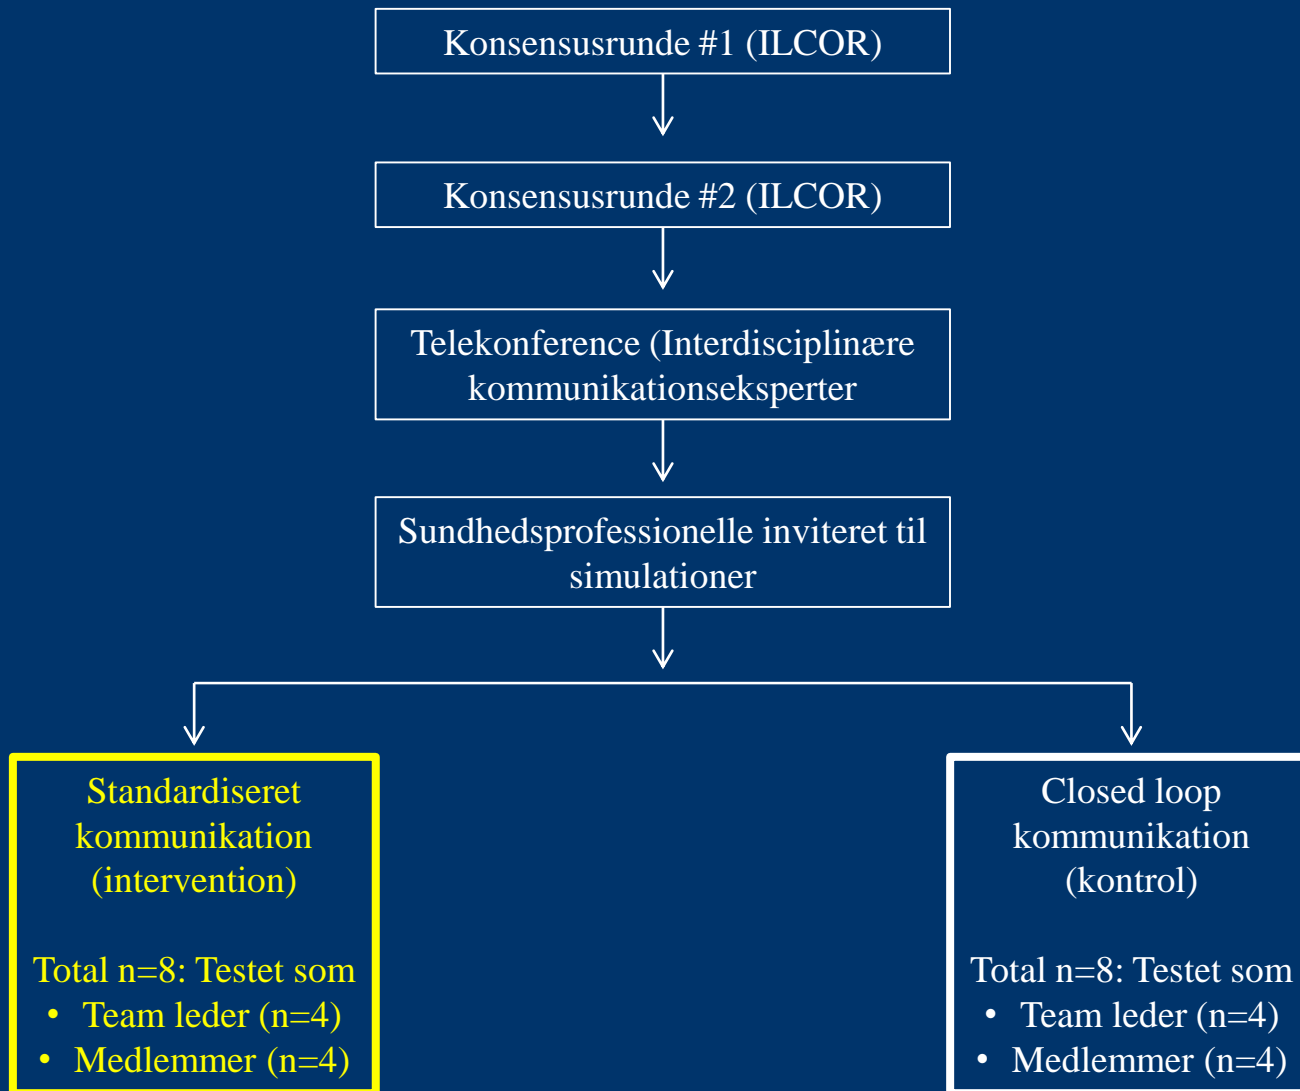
Konsensusrunde #1 (ILCOR)

Konsensusrunde #2 (ILCOR)

Telekonference (Interdisciplinære kommunikationseksperter

Sundhedsprofessionelle inviteret til simulationer

Standardiseret kommunikation (intervention)

Total n=8: Testet som
• Team leder (n=4)
• Medlemmer (n=4)

Closed loop kommunikation (kontrol)

Total n=8: Testet som
• Team leder (n=4)
• Medlemmer (n=4)